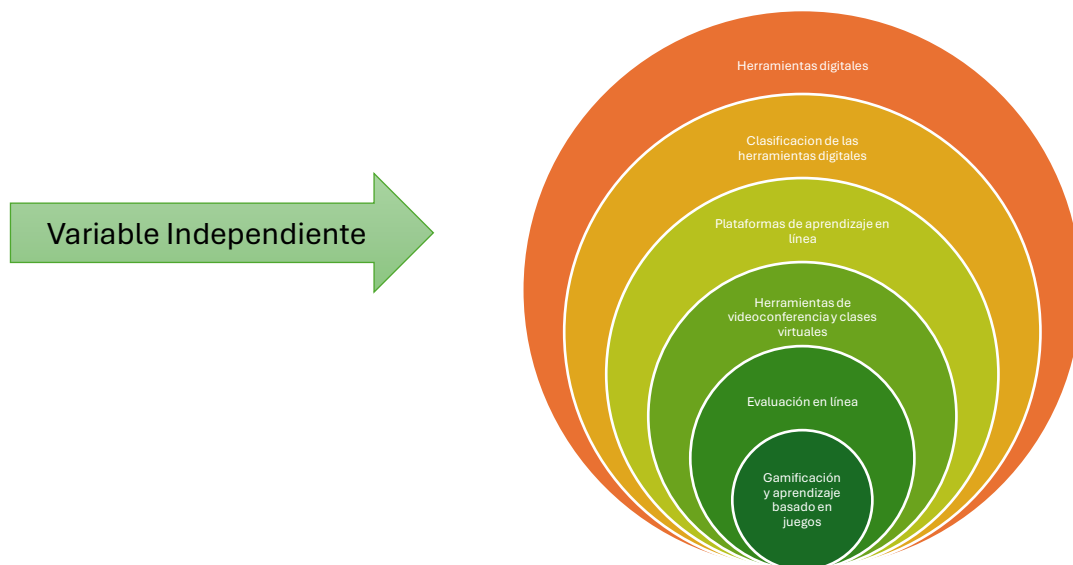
Variable Independiente

Herramientas digitales

Clasificacion de las herramientas digitales

Plataformas de aprendizaje en línea

Herramientas de videoconferencia y clases virtuales

Evaluación en línea

Gamificación y aprendizaje basado en juegos